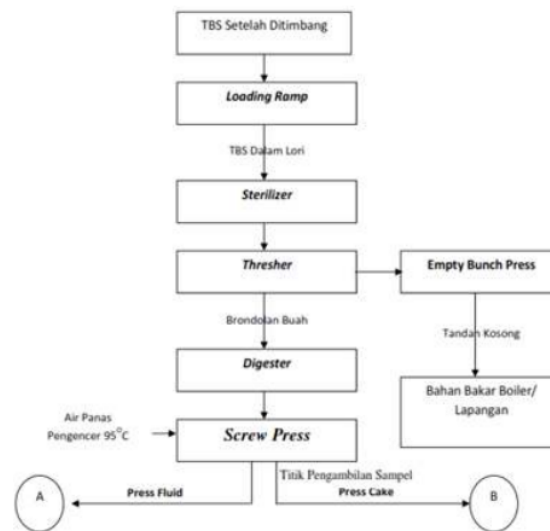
TBS Setelah Ditimbang

Loading Ramp

TBS Dalam Lori

Sterilizer

Thresher

Empty Bunch Press

Brondolan Buah

Tandan Kosong

Digester

Bahan Bakar Boiler/ Lapangan

Air Panas Pengencer 95°C

Screw Press

Titik Pengambilan Sampel

A

Press Fluid

Press Cake

B